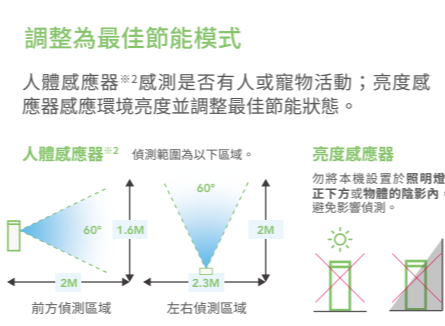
調整為最佳節能模式

人體感應器※2感測是否有人或寵物活動；亮度感應器感應環境亮度並調整最佳節能狀態。

人體感應器※2 偵測範圍為以下區域。

60°
1.6M
2M
前方偵測區域

60°
2M
2.3M
左右偵測區域

亮度感應器

勿將本機設置於照明燈正下方或物體的陰影內，避免影響偵測。